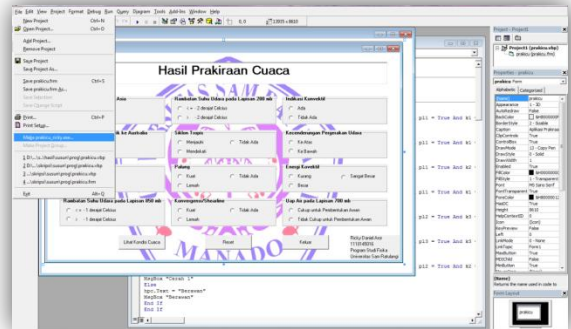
File Edit View Project Format Debug Run Query Diagram Tools Add-Ins Window Help

New Project Ctrl+N
Open Project... Ctrl+O
Add Project...
Remove Project
Save Project
Save Project As...
Save prakira.frm Ctrl+S
Save prakira.frm As...
Save Selection
Save Change Script
Print... Ctrl+P
Print Setup...
Make prakira_kota.exe...
Make Project Group...
1 D:\...\prakira.vbp
2 D:\...\prakira.vbp
3 ...\prakira.vbp
4 ...\prakira.vbp
Exit Alt+Q

0, 0 13005 x 8610

Hasil Prakiraan Cuaca

Rambatan Suhu Udara pada Lapisan 200 mb
< 2 derajat Celcius
> 2 derajat Celcius

Indikasi Konvektif
Ada
Tidak Ada

Siklon Tropis
Menjauh
Mendekati
Tidak Ada

Kecendrungan Pergerakan Udara
Ke Atas
Ke Bawah

Pulang
Kuat
Lemah

Energi Konvektif
Kurang
Sangat Besar
Besar

Rambatan Suhu Udara pada Lapisan 850 mb
< 2 derajat Celcius
> 2 derajat Celcius

Konvergensi/Shearline
Kuat
Lemah
Tidak Ada

Uap Air pada Lapisan 700 mb
Cukup untuk Pembentukan Awan
Tidak Cukup untuk Pembentukan Awan

Lihat Kondisi Cuaca
Reset
Keluar

Ricky Daniel Aror
11101xxx
Program Studi Fisika
Universitas Sam Ratulangi

MANADO

pl1 = True And k1
pl1 = True And k1
pl1 = True And k1
pl1 = True And k2
pl1 = True And k3
pl1 = True And k3

MsgBox "Cerah !"
Else
hpc.Text = "Berawan"
MsgBox "Berawan"
End If
End If

Project - Project1
Project1 (prakira.vbp)
prakira (prakira.frm)

Properties - prakira
prakira Form
Alphabetic Categorized
(Name) prakira
Appearance 1 - 3D
AutoRedraw False
BackColor
BorderStyle 2 - Sizable
Caption Aplikasi Prakiraan
ClipControls True
ControlBox True
DrawMode 13 - Copy Pen
DrawStyle 0 - Solid
DrawWidth 1
Enabled True
FillColor
FillStyle 1 - Transparent
Font MS Sans Serif
FontTransparent True
ForeColor
HasDC True
Height 9315
HelpContextID 0
Icon (Icon)
KeyPreview False
Left 0
LinkMode 0 - None
LinkTopic Form1
MaxButton True
MDIChild False
MinButton True
(Name)
Returns the name used in code to

Form Layout